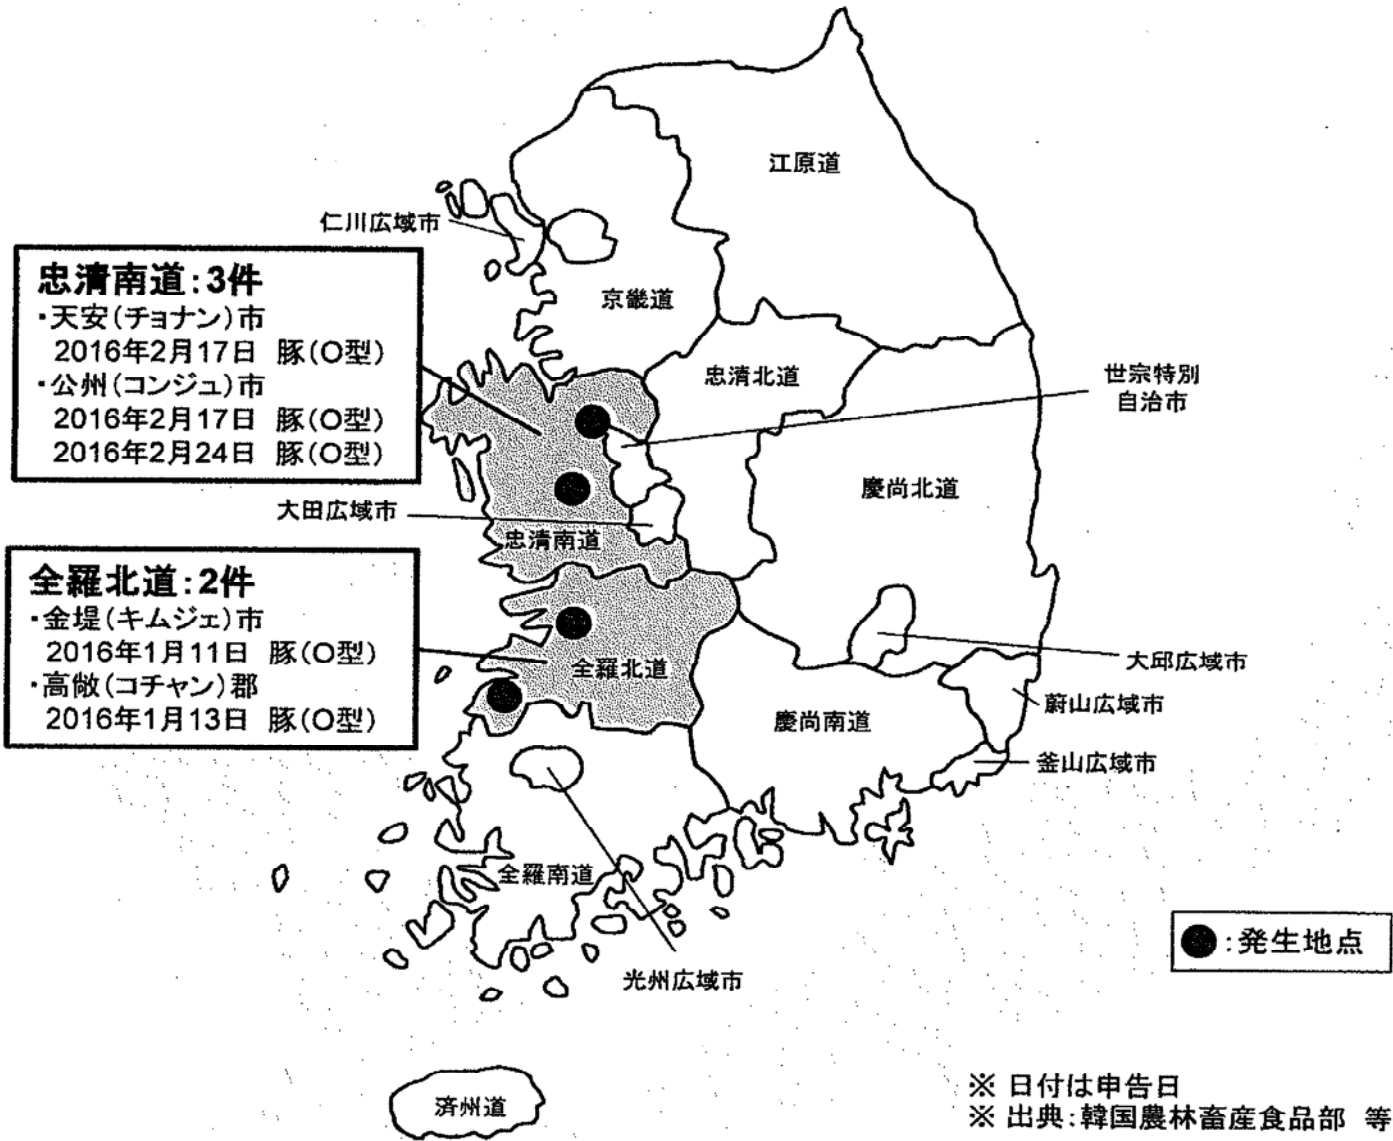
江原道

仁川広域市

忠清南道：3件
・天安（チョナン）市
2016年2月17日　豚（O型）
・公州（コンジュ）市
2016年2月17日　豚（O型）
2016年2月24日　豚（O型）

京畿道

忠清北道

世宗特別自治市

慶尚北道

大田広域市

忠清南道

全羅北道：2件
・金堤（キムジェ）市
2016年1月11日　豚（O型）
・高敞（コチャン）郡
2016年1月13日　豚（O型）

全羅北道

大邱広域市

蔚山広域市

慶尚南道

釜山広域市

全羅南道

：発生地点

光州広域市

済州道

※ 日付は申告日
※ 出典：韓国農林畜産食品部　等